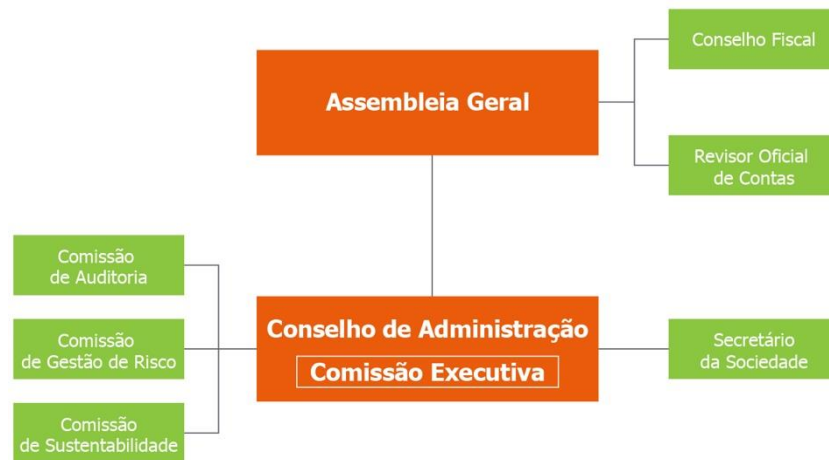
Assembleia Geral

Conselho Fiscal

Revisor Oficial de Contas

Comissão de Auditoria

Comissão de Gestão de Risco

Comissão de Sustentabilidade

Conselho de Administração

Comissão Executiva

Secretário da Sociedade